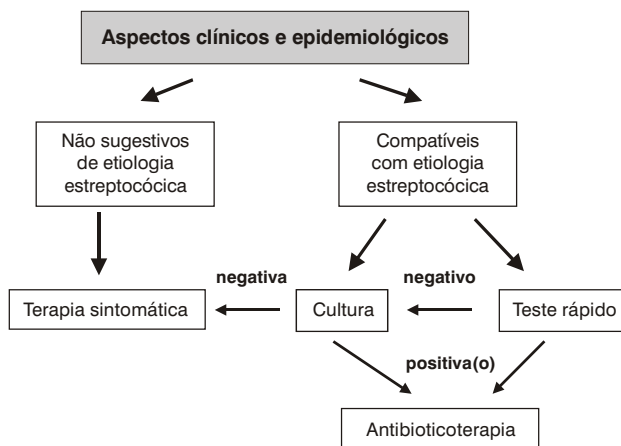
Aspectos clínicos e epidemiológicos

Não sugestivos de etiologia estreptocócica

Compatíveis com etiologia estreptocócica

negativa

negativo

Terapia sintomática

Cultura

Teste rápido

positiva(o)

Antibioticoterapia